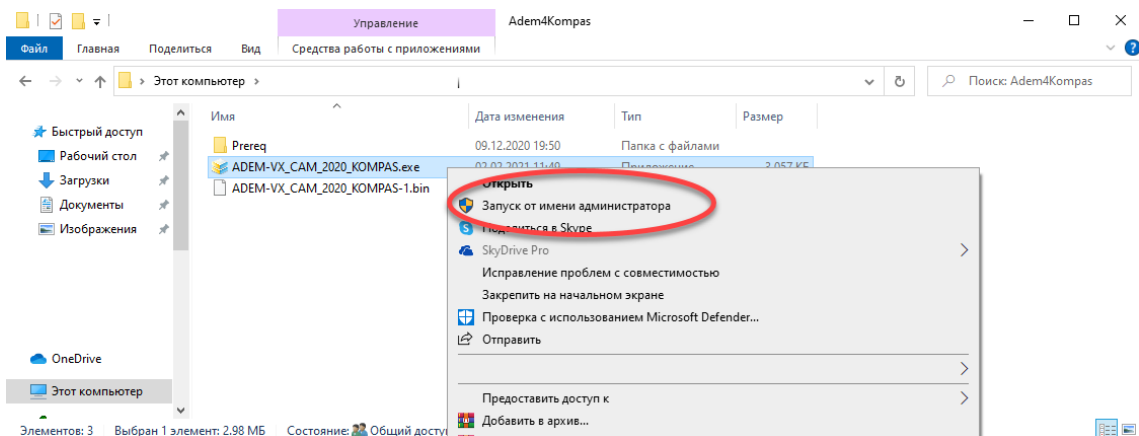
Управление
Adem4Kompas
Файл
Главная
Поделиться
Вид
Средства работы с приложениями
Этот компьютер
Поиск: Adem4Kompas
Имя
Дата изменения
Тип
Размер
Быстрый доступ
Рабочий стол
Загрузки
Документы
Изображения
Prereq
09.12.2020 19:50
Папка с файлами
ADEM-VX_CAM_2020_KOMPAS.exe
02.02.2021 11:49
Приложение
3 057 КБ
ADEM-VX_CAM_2020_KOMPAS-1.bin
Открыть
Запуск от имени администратора
Поделиться в Skype
SkyDrive Pro
Исправление проблем с совместимостью
Закрепить на начальном экране
Проверка с использованием Microsoft Defender...
Отправить
Предоставить доступ к
Добавить в архив...
OneDrive
Этот компьютер
Элементов: 3
Выбран 1 элемент: 2.98 МБ
Состояние: Общий досту